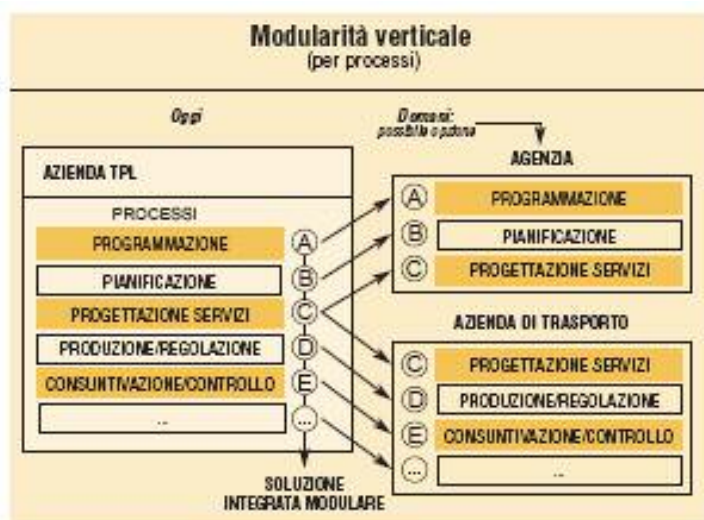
Modularità verticale
(per processi)

Oggi

Domani:
possibile opzione

AZIENDA TPL

PROCESSI

PROGRAMMAZIONE
A

PIANIFICAZIONE
B

PROGETTAZIONE SERVIZI
C

PRODUZIONE/REGOLAZIONE
D

CONSUNTIVAZIONE/CONTROLLO
E

...
...

SOLUZIONE
INTEGRATA MODULARE

AGENZIA

A
PROGRAMMAZIONE

B
PIANIFICAZIONE

C
PROGETTAZIONE SERVIZI

AZIENDA DI TRASPORTO

C
PROGETTAZIONE SERVIZI

D
PRODUZIONE/REGOLAZIONE

E
CONSUNTIVAZIONE/CONTROLLO

...
...